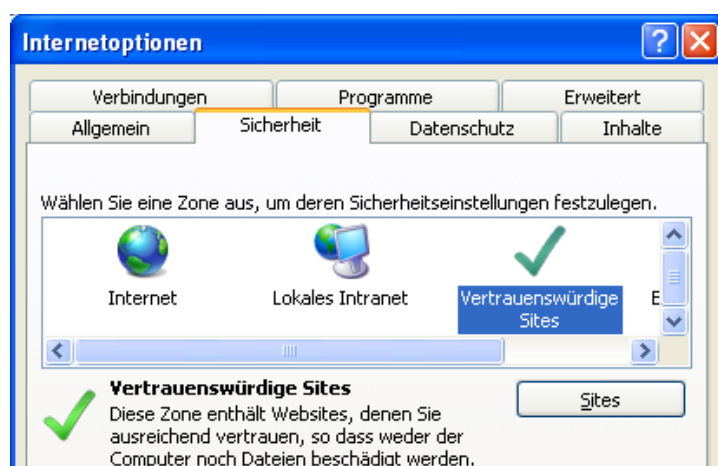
Internetoptionen

Verbindungen
Programme
Erweitert
Allgemein
Sicherheit
Datenschutz
Inhalte

Wählen Sie eine Zone aus, um deren Sicherheitseinstellungen festzulegen.

Internet
Lokales Intranet
Vertrauenswürdige Sites
E

Vertrauenswürdige Sites
Diese Zone enthält Websites, denen Sie ausreichend vertrauen, so dass weder der Computer noch Dateien beschädigt werden.

Sites